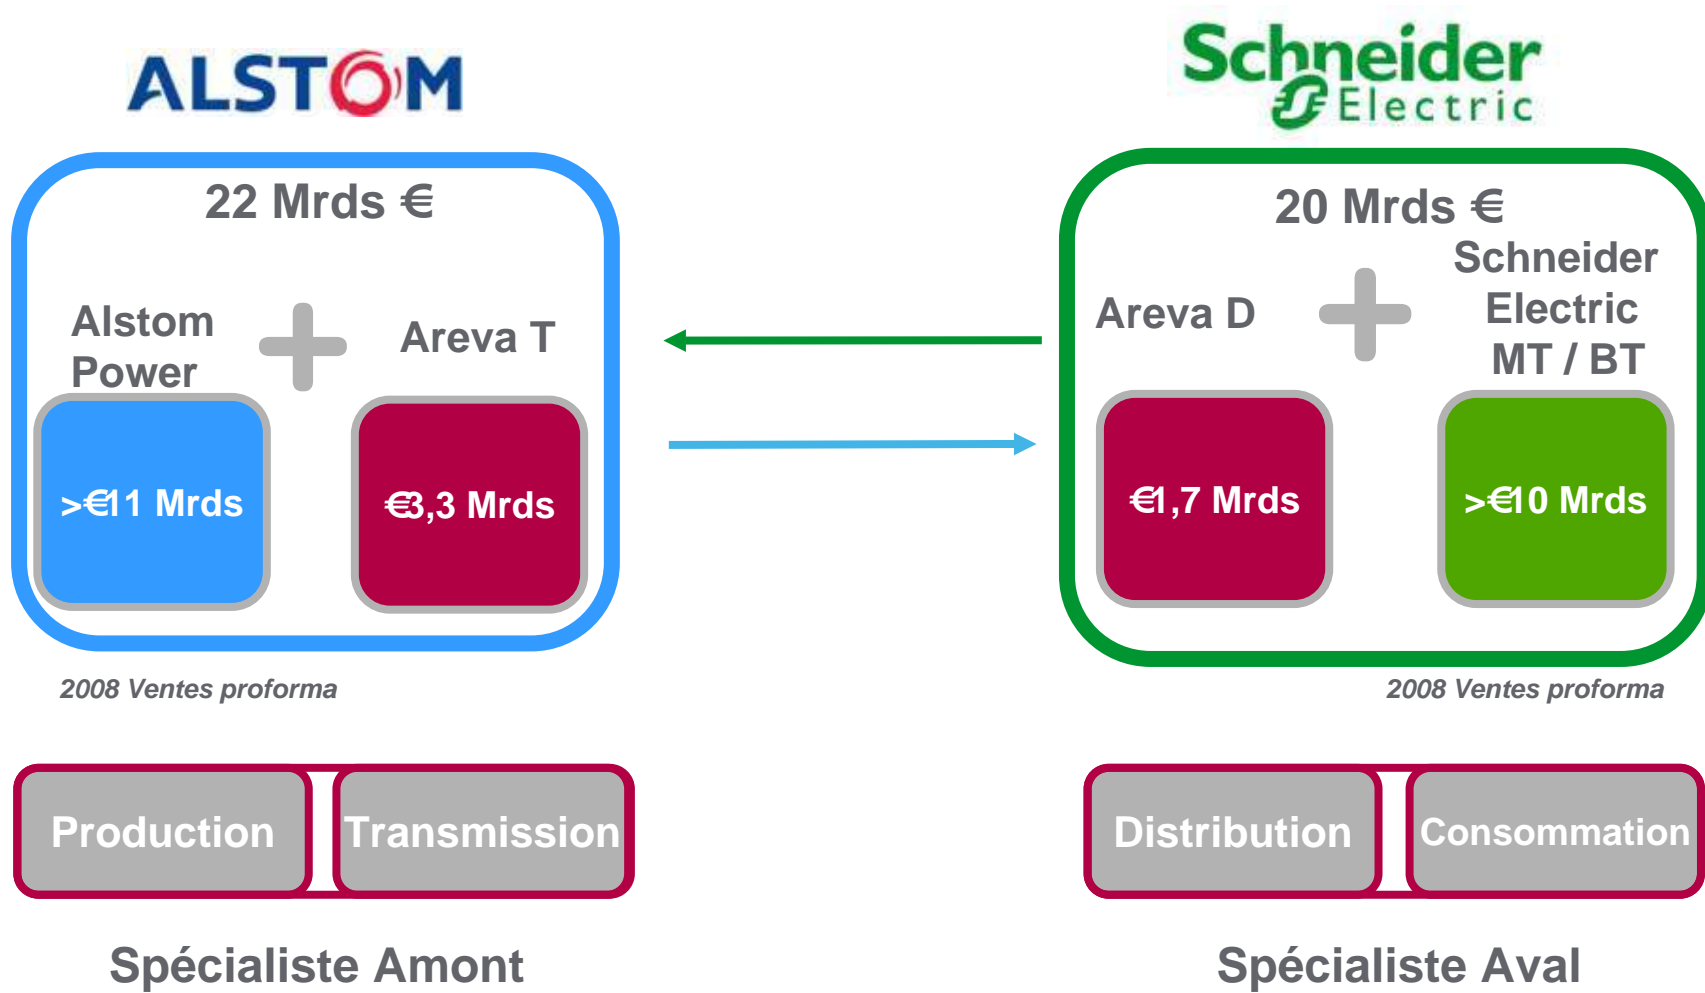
ALSTOM

Schneider Electric

22 Mrds €

Alstom Power

Areva T

>€11 Mrds

€3,3 Mrds

2008 Ventes proforma

20 Mrds €

Areva D

Schneider Electric MT / BT

€1,7 Mrds

>€10 Mrds

2008 Ventes proforma

Production

Transmission

Distribution

Consommation

Spécialiste Amont

Spécialiste Aval